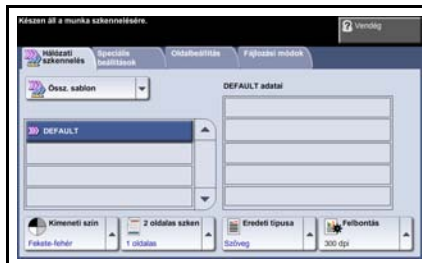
Készen áll a munka szkennelésére.

Vendég

Hálózati szkennelés

Speciális beállítások

Oldalbeállítás

Fájlozási módok

Össz. sablon

DEFAULT adatai

DEFAULT

Kimeneti szín
Fekete-fehér

2 oldalas szken
1 oldalas

Eredeti típusa
Szöveg

Felbontás
300 dpi